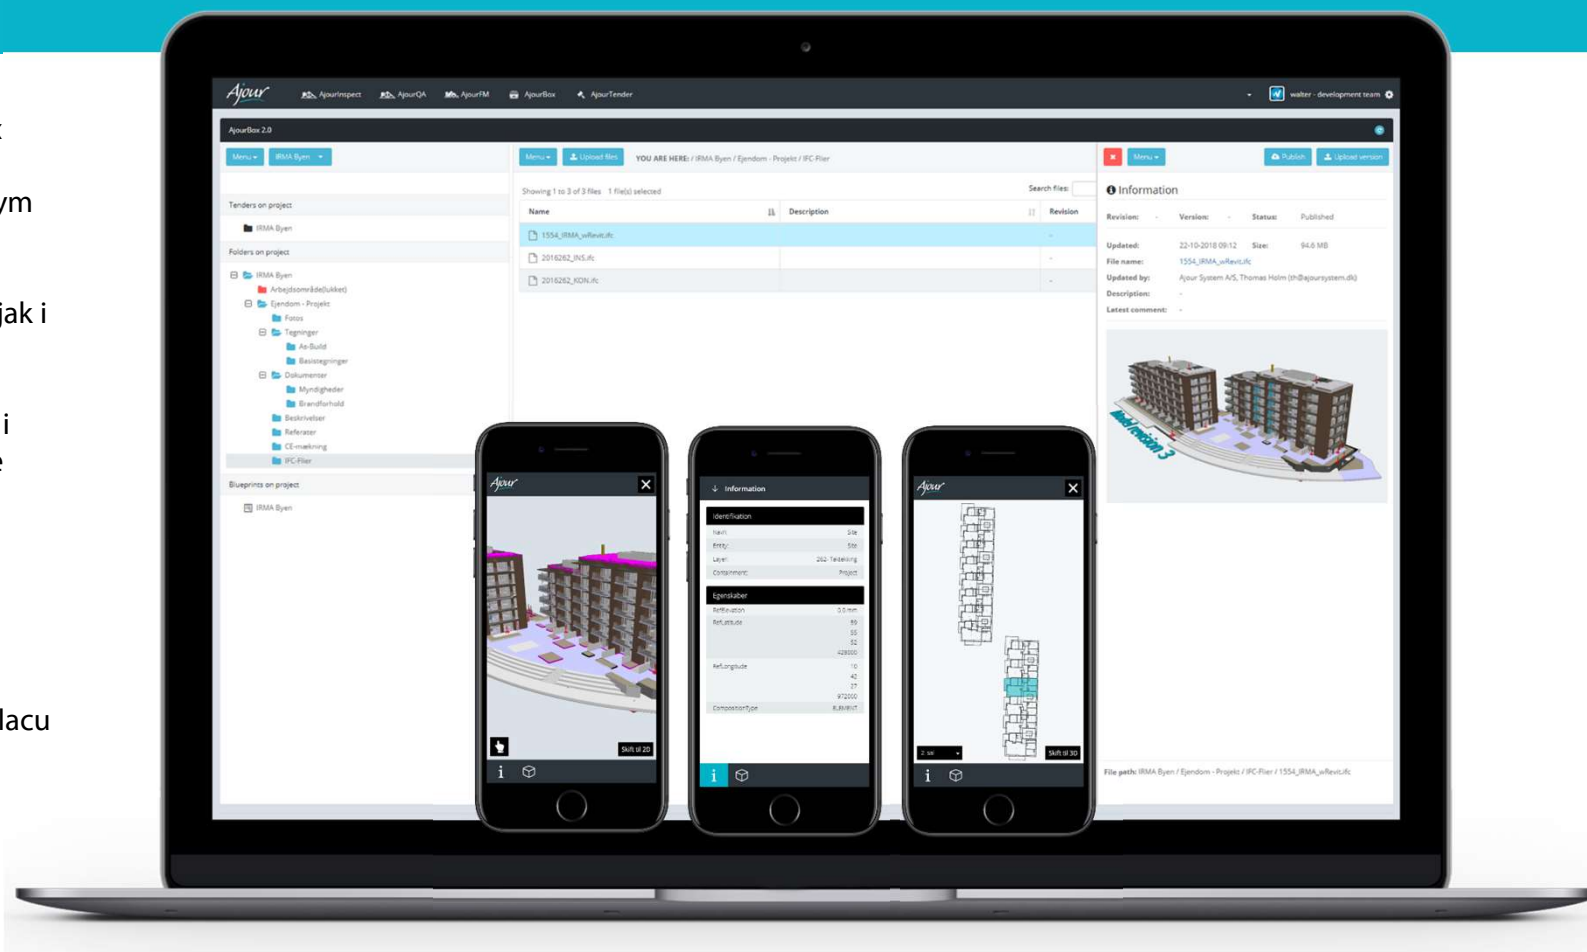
ym

jak i

i
e

lacu

Ajour AjourInspect AjourQA AjourFM AjourBox AjourTender walter - development team

AjourBox 2.0

Menu IRMA Byen

Tenders on project
IRMA Byen
Folders on project
IRMA Byen
Arbejdsområde(lukket)
Ejendom - Projekt
Fotos
Tegninger
As-Build
Basistegninger
Dokumenter
Myndigheder
Brandforhold
Beskrivelser
Referater
CE-mærkning
IFC-Filer
Blueprints on project
IRMA Byen

Menu Upload files YOU ARE HERE: / IRMA Byen / Ejendom - Projekt / IFC-Filer

Showing 1 to 3 of 3 files 1 file(s) selected Search files:

| Name | Description | Revision |
|---|---|---|
| 1554_IRMA_wRevit.ifc | | - |
| 2016262_INS.ifc | | - |
| 2016262_KON.ifc | | - |

Menu Publish Upload version

Information
Revision: - Version: - Status: Published
Updated: 22-10-2018 09:12 Size: 94.6 MB
File name: 1554_IRMA_wRevit.ifc
Updated by: Ajour System A/S, Thomas Holm (th@ajoursystem.dk)
Description: -
Latest comment: -

File path: IRMA Byen / Ejendom - Projekt / IFC-Filer / 1554_IRMA_wRevit.ifc

Ajour
Skift til 2D

Information
Identification
Navn Site
Entity Site
Layer 262-Tekstlag
Containment Projekt
Egenskaber
RefElevation 0.0 mm
RefLatitude 55 55 52 429000
RefLongitude 10 42 37 972000
CompositionType ELEMENT

Ajour
2 sal
Skift til 3D